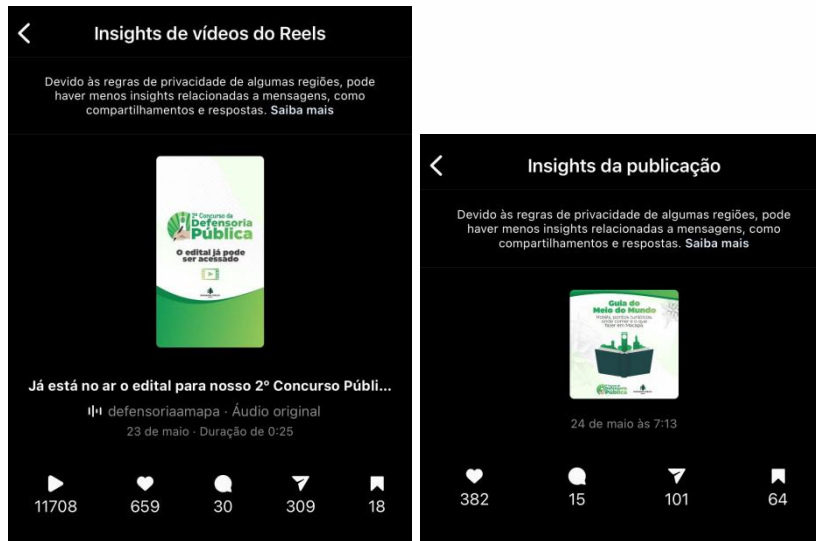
Insights de vídeos do Reels

Devido às regras de privacidade de algumas regiões, pode haver menos insights relacionadas a mensagens, como compartilhamentos e respostas. Saiba mais

2º Concurso da Defensoria Pública

O edital já pode ser acessado

Já está no ar o edital para nosso 2º Concurso Públi...

defensoriaamapa · Áudio original

23 de maio · Duração de 0:25

11708 659 30 309 18

Insights da publicação

Devido às regras de privacidade de algumas regiões, pode haver menos insights relacionadas a mensagens, como compartilhamentos e respostas. Saiba mais

Guia do Meio do Mundo

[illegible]

24 de maio às 7:13

382 15 101 64